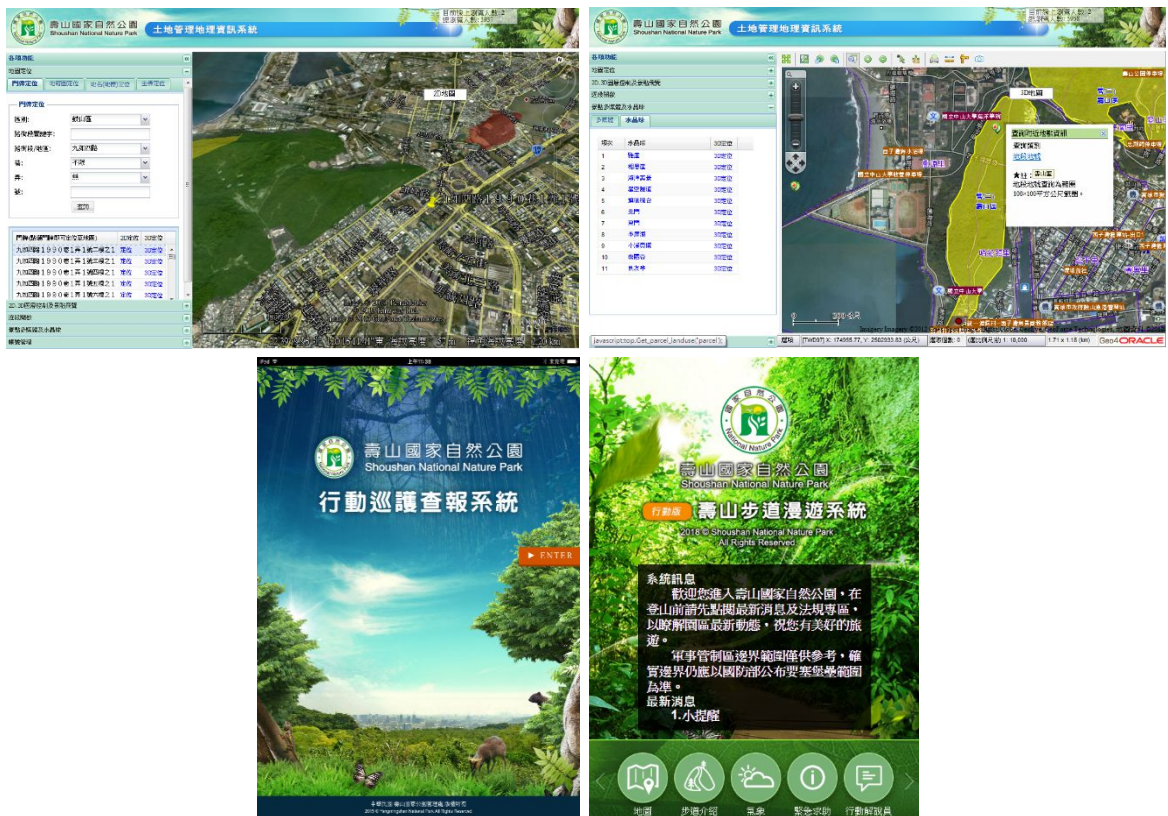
壽山國家自然公園
Shoushan National Nature Park
土地管理地理資訊系統

各項功能
地籍定位
門牌定位

區別:
路段:
巷:
弄:
號:
查詢

2D地圖

壽山國家自然公園
Shoushan National Nature Park
土地管理地理資訊系統

各項功能
地籍定位
步道路
水晶球

3D地圖

壽山國家自然公園
Shoushan National Nature Park
行動巡護查報系統
ENTER

壽山國家自然公園
Shoushan National Nature Park
行動版 壽山步道漫遊系統
2018 © Shoushan National Nature Park
All Rights Reserved

系統訊息
歡迎您進入壽山國家自然公園，在登山前請先點閱最新消息及法規專區，以瞭解園區最新動態，祝您有美好的旅遊。
軍事管制區邊界範圍僅供參考，確實邊界仍應以國防部公布要塞堡壘範圍為準。
最新消息
1.小提醒

地圖
步道介紹
氣象
緊急求助
行動解說員